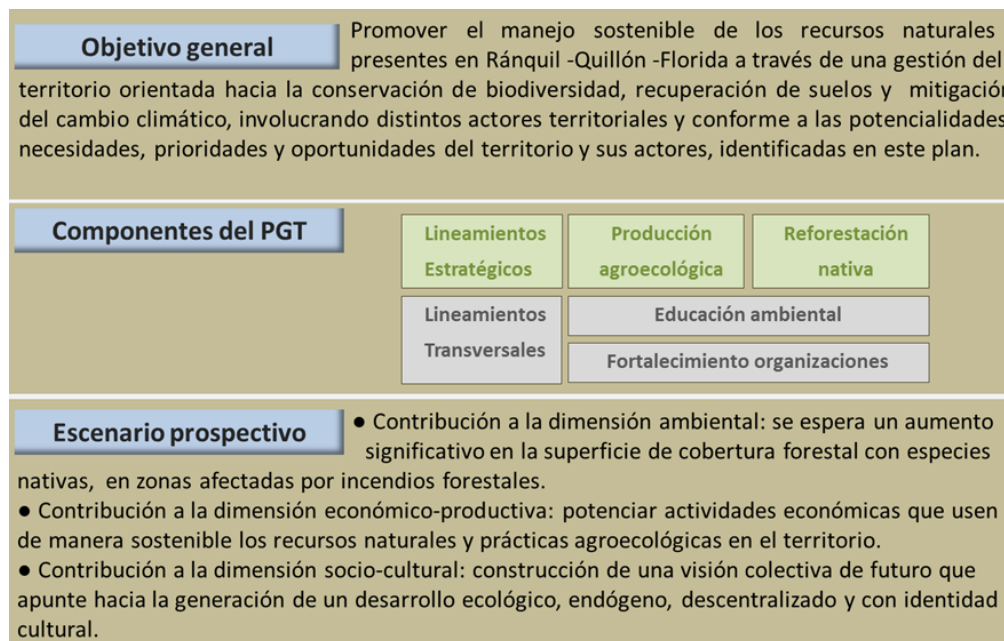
Objetivo general

Promover el manejo sostenible de los recursos naturales presentes en Ránquil -Quillón -Florida a través de una gestión del territorio orientada hacia la conservación de biodiversidad, recuperación de suelos y mitigación del cambio climático, involucrando distintos actores territoriales y conforme a las potencialidades necesidades, prioridades y oportunidades del territorio y sus actores, identificadas en este plan.

Componentes del PGT

| Lineamientos Estratégicos | Producción agroecológica | Reforestación nativa |
|---|---|---|
| Lineamientos Transversales | Educación ambiental | |
| | Fortalecimiento organizaciones | |

Escenario prospectivo

● Contribución a la dimensión ambiental: se espera un aumento significativo en la superficie de cobertura forestal con especies nativas, en zonas afectadas por incendios forestales.
● Contribución a la dimensión económico-productiva: potenciar actividades económicas que usen de manera sostenible los recursos naturales y prácticas agroecológicas en el territorio.
● Contribución a la dimensión socio-cultural: construcción de una visión colectiva de futuro que apunte hacia la generación de un desarrollo ecológico, endógeno, descentralizado y con identidad cultural.